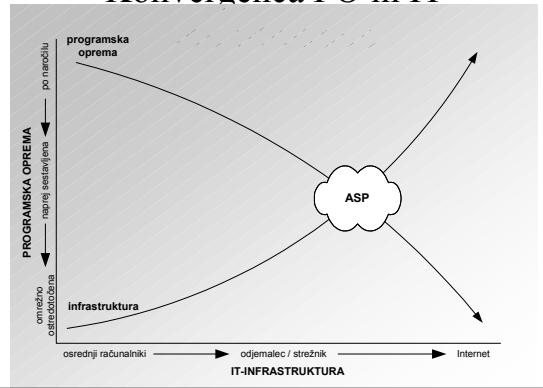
Konvergenca PO in IT

programska oprema

po naročilu

naprej sestavljena

PROGRAMSKA OPREMA

omrežno osredotočena

ASP

infrastruktura

osrednji računalniki

odjemalec / strežnik

Internet

IT-INFRASTRUKTURA